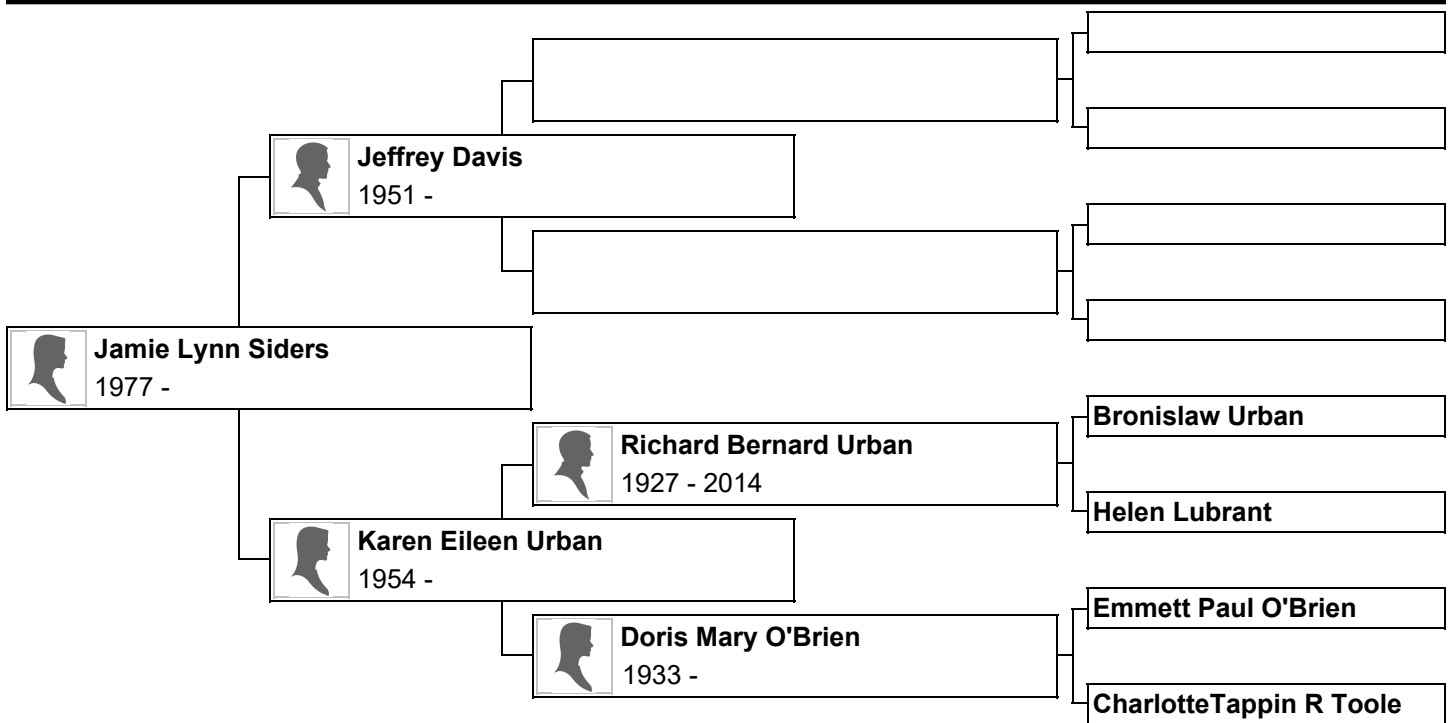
Jeffrey Davis
1951 -

Jamie Lynn Siders
1977 -

Bronislaw Urban

Richard Bernard Urban
1927 - 2014

Helen Lubrant

Karen Eileen Urban
1954 -

Emmett Paul O'Brien

Doris Mary O'Brien
1933 -

CharlotteTappin R Toole